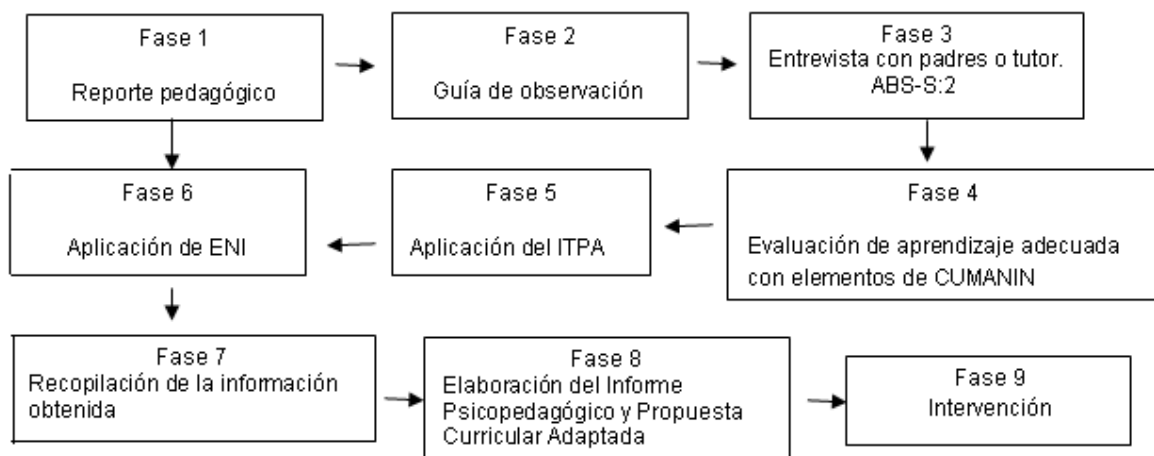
Fase 1

Reporte pedagógico

Fase 2

Guía de observación

Fase 3
Entrevista con padres o tutor.
ABS-S:2

Fase 6

Aplicación de ENI

Fase 5

Aplicación del ITPA

Fase 4

Evaluación de aprendizaje adecuada con elementos de CUMANIN

Fase 7
Recopilación de la información obtenida

Fase 8
Elaboración del Informe Psicopedagógico y Propuesta Curricular Adaptada

Fase 9
Intervención